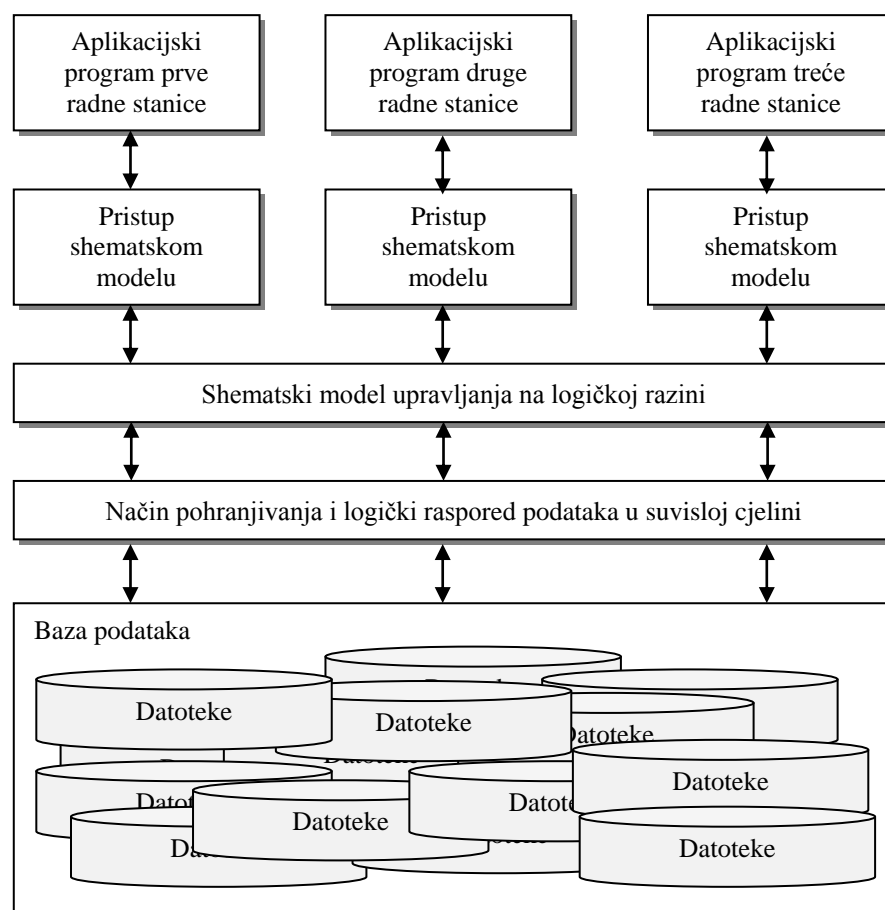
Aplikacijski program prve radne stanice

Aplikacijski program druge radne stanice

Aplikacijski program treće radne stanice

Pristup shematskom modelu

Pristup shematskom modelu

Pristup shematskom modelu

Shematski model upravljanja na logičkoj razini

Način pohranjivanja i logički raspored podataka u suvisloj cjelini

Baza podataka

Datoteke

Datoteke

Datoteke

Datoteke

Datoteke

Datoteke

Datoteke

Datoteke

Datoteke